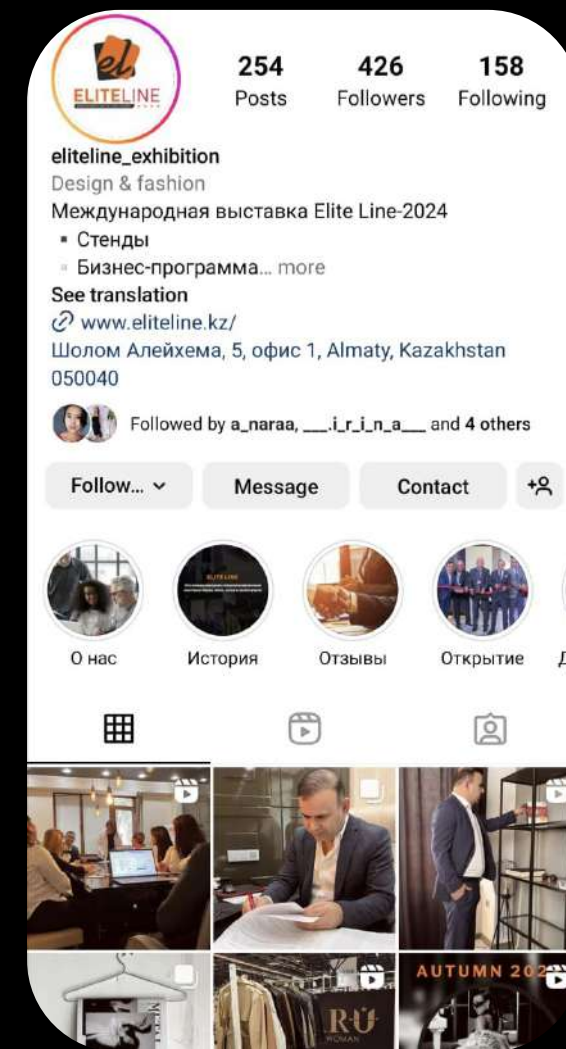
el.
ELITELINE

254
Posts

426
Followers

158
Following

eliteline_exhibition
Design & fashion
Международная выставка Elite Line-2024
▪ Стенды
▪ Бизнес-программа... more
See translation
www.eliteline.kz/
Шолом Алейхема, 5, офис 1, Almaty, Kazakhstan 050040

Followed by a_naraa, ___.i_r_i_n_a___ and 4 others

Follow... ⌄
Message
Contact

О нас
История
Отзывы
Открытие
Д

ELITE LINE

RU
WOMAN

AUTUMN 202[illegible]